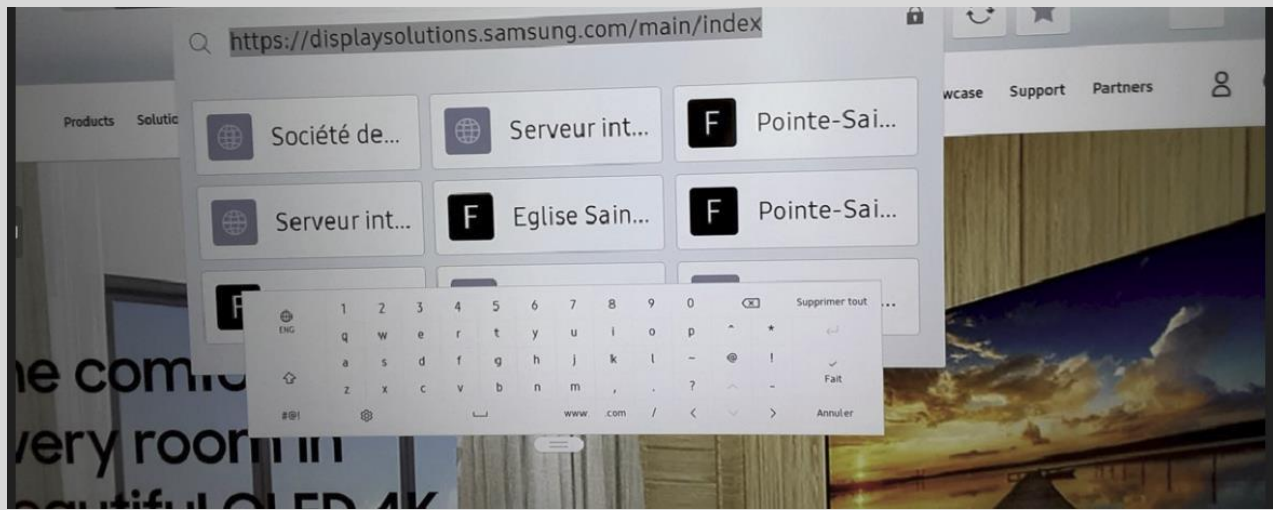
https://displaysolutions.samsung.com/main/index

Products Solutio

wcase Support Partners

Société de...
Serveur int...
Pointe-Sai...
Serveur int...
Eglise Sain...
Pointe-Sai...

ENG
1 2 3 4 5 6 7 8 9 0
Supprimer tout
q w e r t y u i o p ^ *
a s d f g h j k l ~ @ !
z x c v b n m , . ?
Fait
#@!
www. .com / < >
Annuler

ne com
very room in
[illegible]